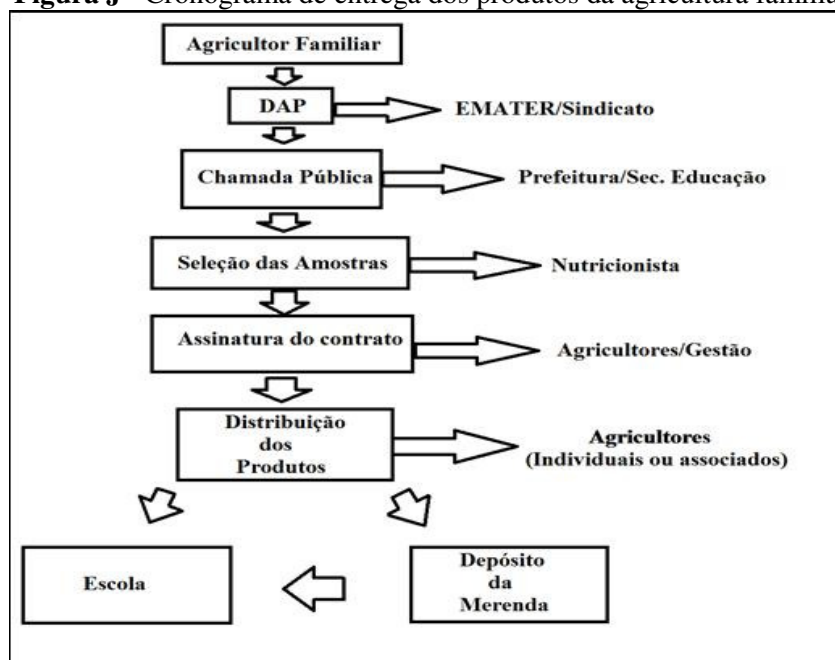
Figura 5 – Cronograma de entrega dos produtos da agricultura famili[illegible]

Agricultor Familiar

DAP

EMATER/Sindicato

Chamada Pública

Prefeitura/Sec. Educação

Seleção das Amostras

Nutricionista

Assinatura do contrato

Agricultores/Gestão

Distribuição dos Produtos

Agricultores (Individuais ou associados)

Escola

Depósito da Merenda